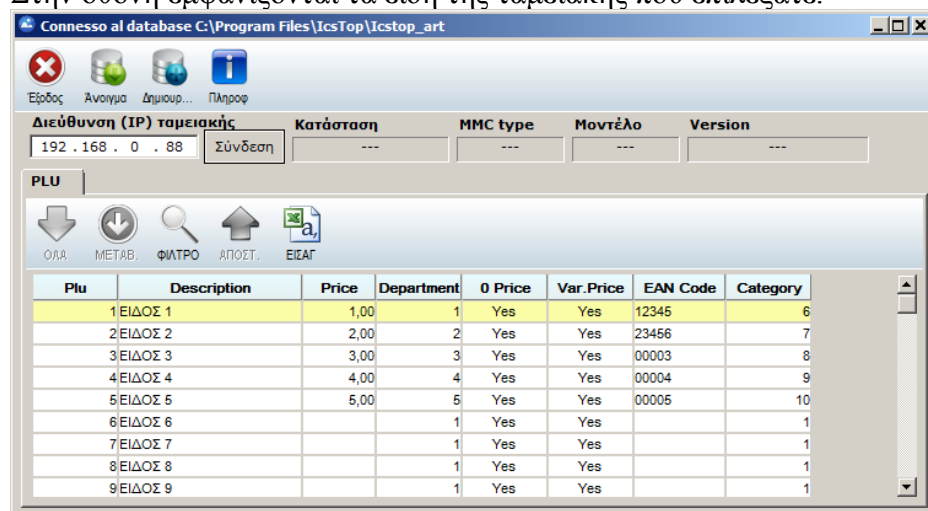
Connesso al database C:\Program Files\IcsTop\Icstop_art

Έξοδος Άνοιγμα Δημιουρ... Πληροφ

Διεύθυνση (IP) ταμειακής
192 . 168 . 0 . 88
Σύνδεση

Κατάσταση
---

MMC type
---

Μοντέλο
---

Version
---

PLU

ΟΛΑ ΜΕΤΑΒ. ΦΙΛΤΡΟ ΑΠΟΣΤ. ΕΙΣΑΓ

| Plu | Description | Price | Department | 0 Price | Var.Price | EAN Code | Category |
|---|---|---|---|---|---|---|---|
| 1 | ΕΙΔΟΣ 1 | 1,00 | 1 | Yes | Yes | 12345 | 6 |
| 2 | ΕΙΔΟΣ 2 | 2,00 | 2 | Yes | Yes | 23456 | 7 |
| 3 | ΕΙΔΟΣ 3 | 3,00 | 3 | Yes | Yes | 00003 | 8 |
| 4 | ΕΙΔΟΣ 4 | 4,00 | 4 | Yes | Yes | 00004 | 9 |
| 5 | ΕΙΔΟΣ 5 | 5,00 | 5 | Yes | Yes | 00005 | 10 |
| 6 | ΕΙΔΟΣ 6 | | 1 | Yes | Yes | | 1 |
| 7 | ΕΙΔΟΣ 7 | | 1 | Yes | Yes | | 1 |
| 8 | ΕΙΔΟΣ 8 | | 1 | Yes | Yes | | 1 |
| 9 | ΕΙΔΟΣ 9 | | 1 | Yes | Yes | | 1 |